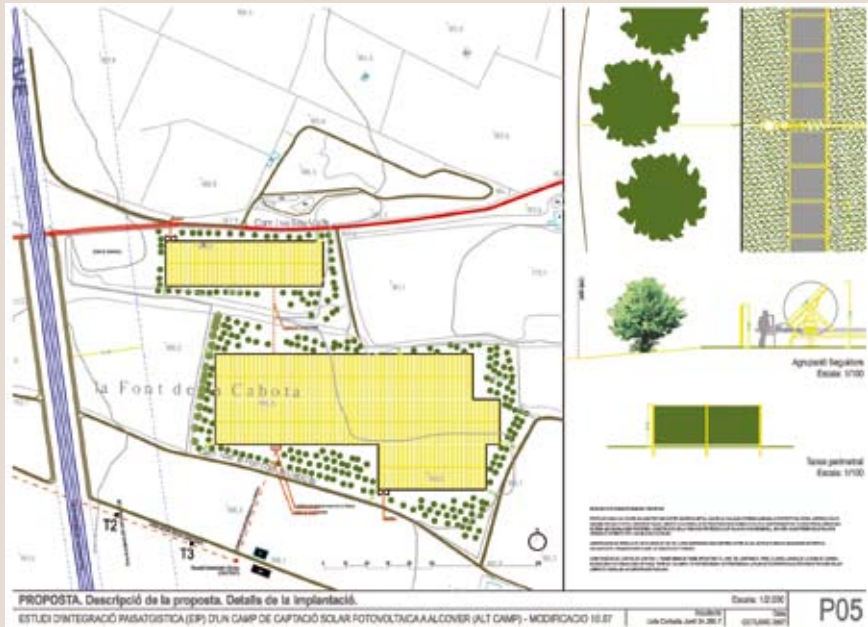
AVE

la Font de la Cabota

T2

T3

Agrupació Seguidors
Escala: 1/100

Tanca perimetral
Escala: 1/100

PROPOSTA. Descripció de la proposta. Detalls de la implantació.

Escala: 1/2.000

ESTUDI D'INTEGRACIÓ PAISATGÍSTICA (EIP) D'UN CAMP DE CAPTACIÓ SOLAR FOTOVOLTAICA A ALCOVER (ALT CAMP) - MODIFICACIÓ 10.07

P05